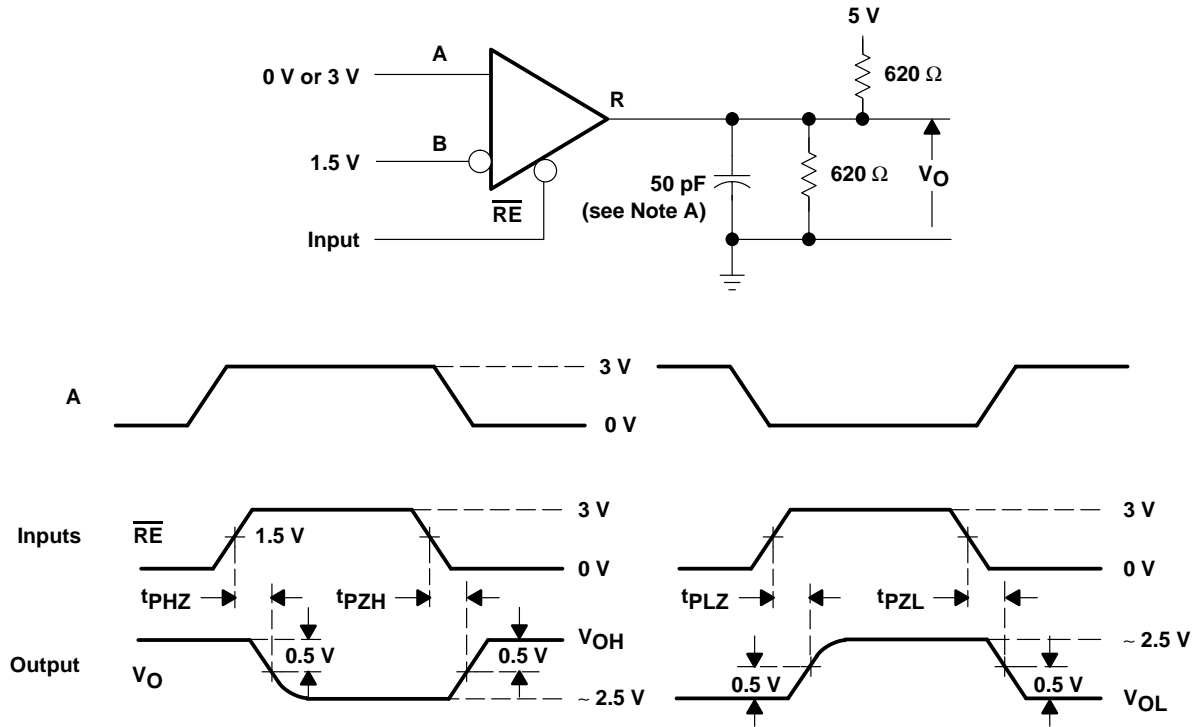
5 V

A

0 V or 3 V

$620\ \Omega$

R

B

1.5 V

$620\ \Omega$

$V_O$

50 pF
(see Note A)

$\overline{RE}$

Input

A

3 V

0 V

3 V

3 V

Inputs

$\overline{RE}$

1.5 V

0 V

0 V

$t_{PHZ}$

$t_{PZH}$

$t_{PLZ}$

$t_{PZL}$

0.5 V

0.5 V

$V_{OH}$

~ 2.5 V

Output

$V_O$

~ 2.5 V

0.5 V

0.5 V

$V_{OL}$